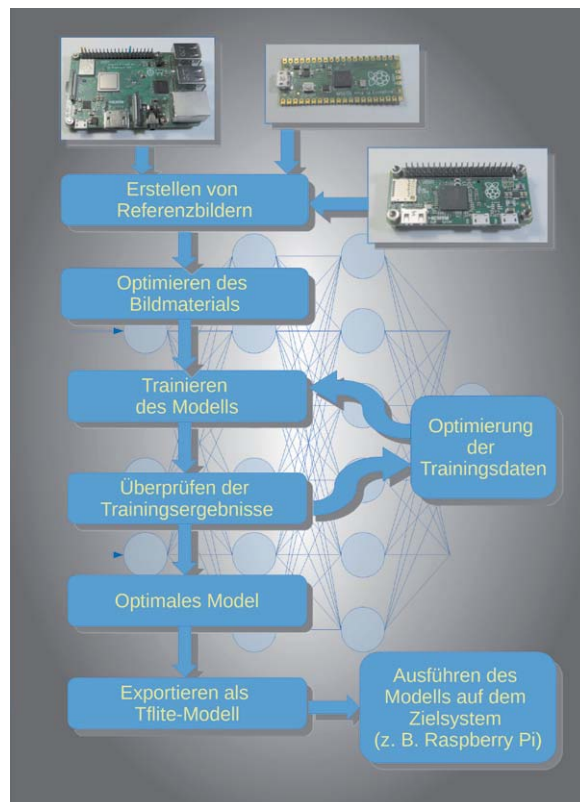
Erstellen von Referenzbildern

Optimieren des Bildmaterials

Trainieren des Modells

Optimierung der Trainingsdaten

Überprüfen der Trainingsergebnisse

Optimales Model

Exportieren als Tflite-Modell

Ausführen des Modells auf dem Zielsystem (z. B. Raspberry Pi)